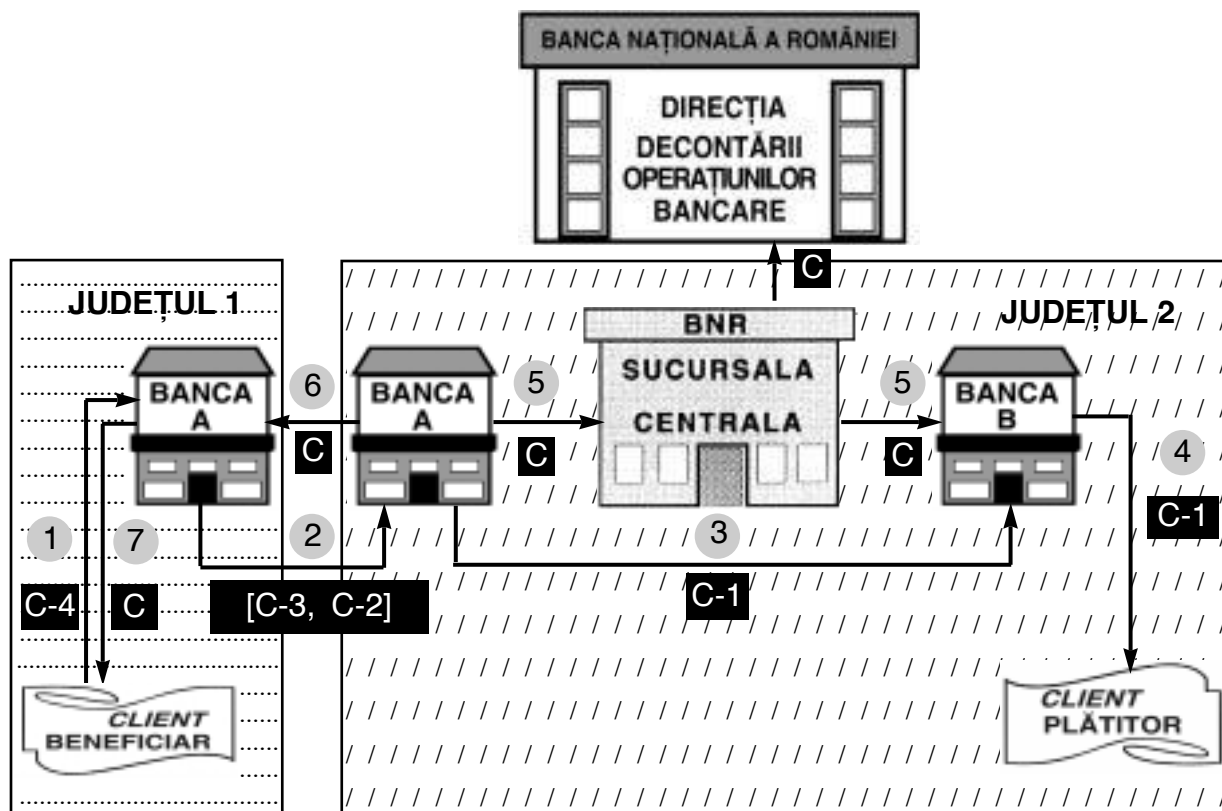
BANCA NAȚIONALĂ A ROMÂNIEI

DIRECȚIA DECONTĂRII OPERAȚIUNILOR BANCARE

C

JUDEȚUL 1

JUDEȚUL 2

BNR

SUCURSALA CENTRALA

BANCA A

6

C

BANCA A

5

C

5

C

BANCA B

4

C-1

1

7

2

3

C-4

C

[C-3, C-2]

C-1

CLIENT BENEFICIAR

CLIENT PLĂTITOR